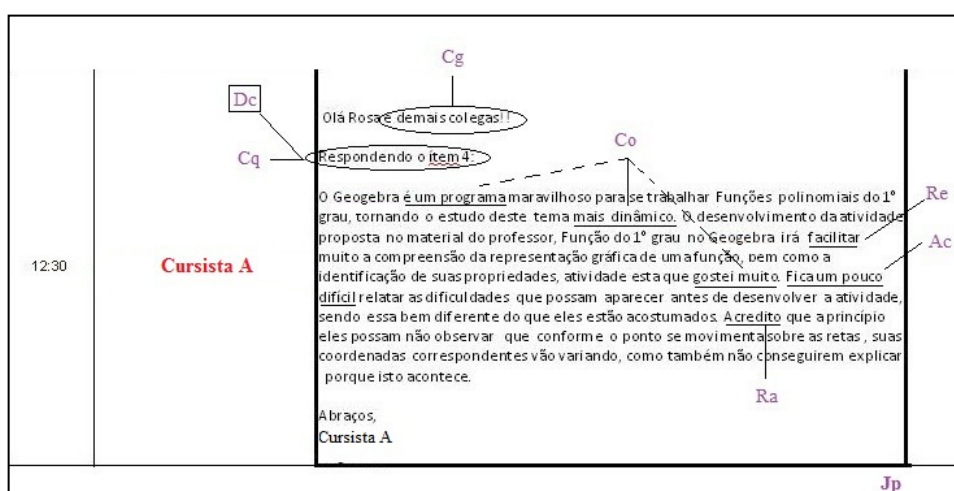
Cg

Dc

Olá Rosa e demais colegas!!

Cq

Respondendo o item 4:

Co

Re

Ac

O Geogebra é um programa maravilhoso para se trabalhar Funções polinomiais do 1º grau, tornando o estudo deste tema mais dinâmico. O desenvolvimento da atividade proposta no material do professor, Função do 1º grau no Geogebra irá facilitar muito a compreensão da representação gráfica de uma função, bem como a identificação de suas propriedades, atividade esta que gostei muito. Fica um pouco difícil relatar as dificuldades que possam aparecer antes de desenvolver a atividade, sendo essa bem diferente do que eles estão acostumados. Acredito que a princípio eles possam não observar que conforme o ponto se movimenta sobre as retas, suas coordenadas correspondentes vão variando, como também não conseguirem explicar porque isto acontece.

12:30

Cursista A

Ra

Abraços,
Cursista A

Jp